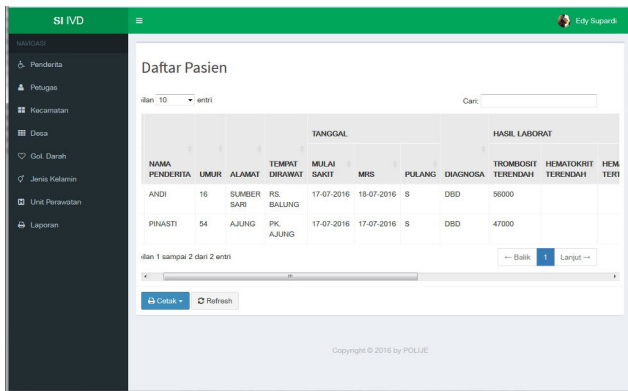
SI IVD

≡

Edy Supardi

NAVIGASI

Penderita

Petugas

Kecamatan

Desa

Gol. Darah

Jenis Kelamin

Unit Perawatan

Laporan

Daftar Pasien

ilan 10 entri

Cari:

| NAMA PENDERITA | UMUR | ALAMAT | TEMPAT DIRAWAT | TANGGAL MULAI SAKIT | MRS | PULANG | DIAGNOSA | HASIL LABORAT TROMBOSIT TERENDAH | HEMATOKRIT TERENDAH | HEM TERI |
|---|---|---|---|---|---|---|---|---|---|---|
| ANDI | 16 | SUMBER SARI | RS. BALUNG | 17-07-2016 | 18-07-2016 | S | DBD | 56000 | | |
| PINASTI | 54 | AJUNG | PK. AJUNG | 17-07-2016 | 17-07-2016 | S | DBD | 47000 | | |

ilan 1 sampai 2 dari 2 entri

← Balik 1 Lanjut →

Cetak

Refresh

Copyright © 2016 by POLIJE